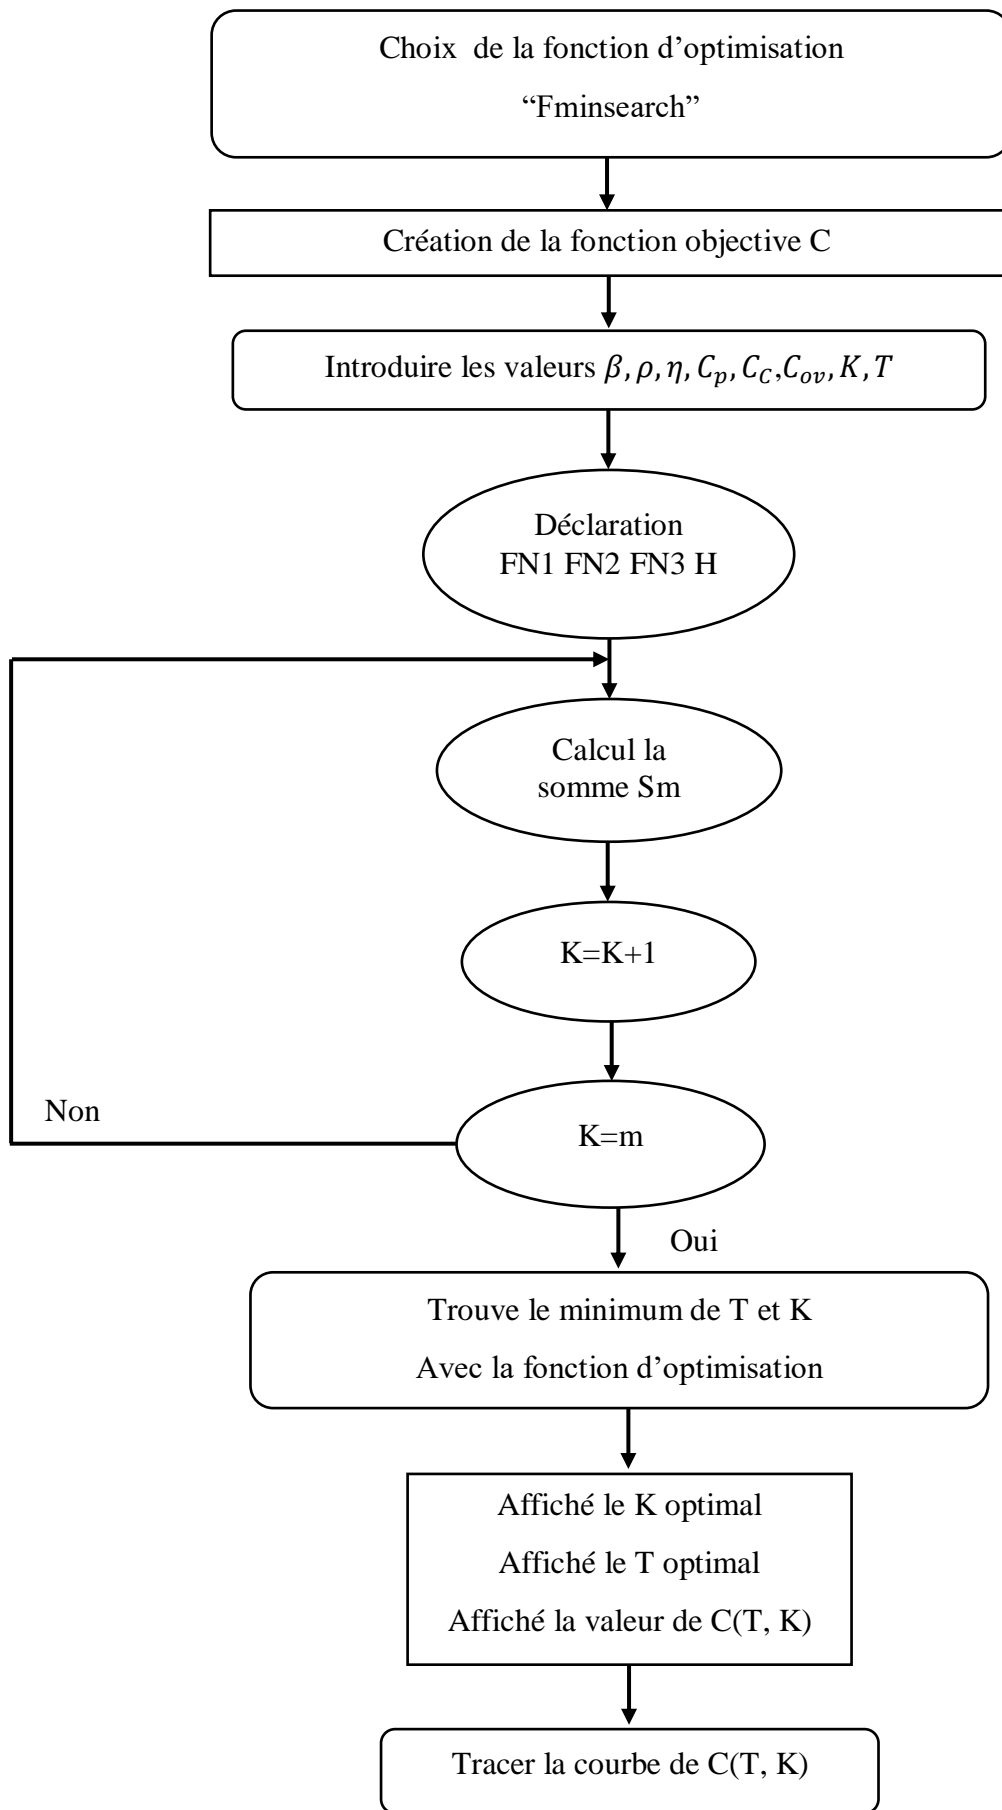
Choix de la fonction d'optimisation

"Fminsearch"

Création de la fonction objective C

Introduire les valeurs $\beta, \rho, \eta, C_p, C_C, C_{ov}, K, T$

Déclaration
FN1 FN2 FN3 H

Calcul la somme Sm

K=K+1

Non

K=m

Oui

Trouve le minimum de T et K

Avec la fonction d'optimisation

Affiché le K optimal

Affiché le T optimal

Affiché la valeur de C(T, K)

Tracer la courbe de C(T, K)